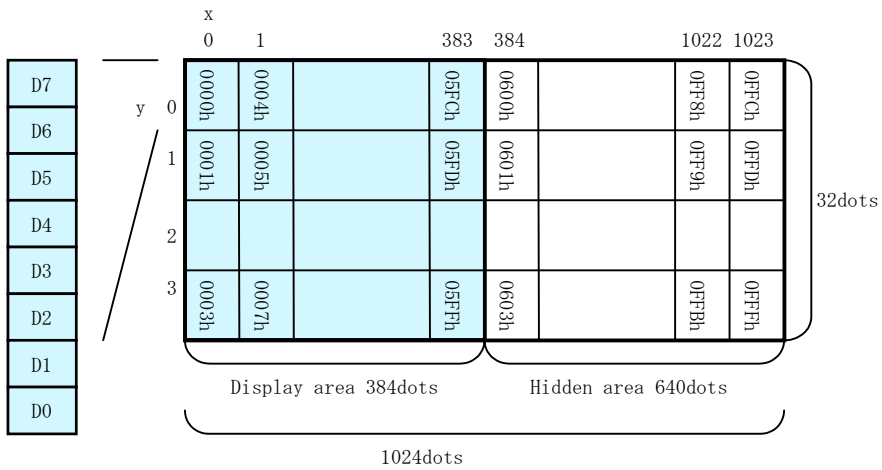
D7
D6
D5
D4
D3
D2
D1
D0

x
0 1 383 384 1022 1023
y

| | 0 | 1 | | 383 | 384 | | 1022 | 1023 |
|---|---|---|---|---|---|---|---|---|
| 0 | 0000h | 0004h | | 05FCh | 0600h | | 0FF8h | 0FFCh |
| 1 | 0001h | 0005h | | 05FDh | 0601h | | 0FF9h | 0FFDh |
| 2 | | | | | | | | |
| 3 | 0003h | 0007h | | 05FFh | 0603h | | 0FFBh | 0FFFh |

32dots

Display area 384dots
Hidden area 640dots
1024dots